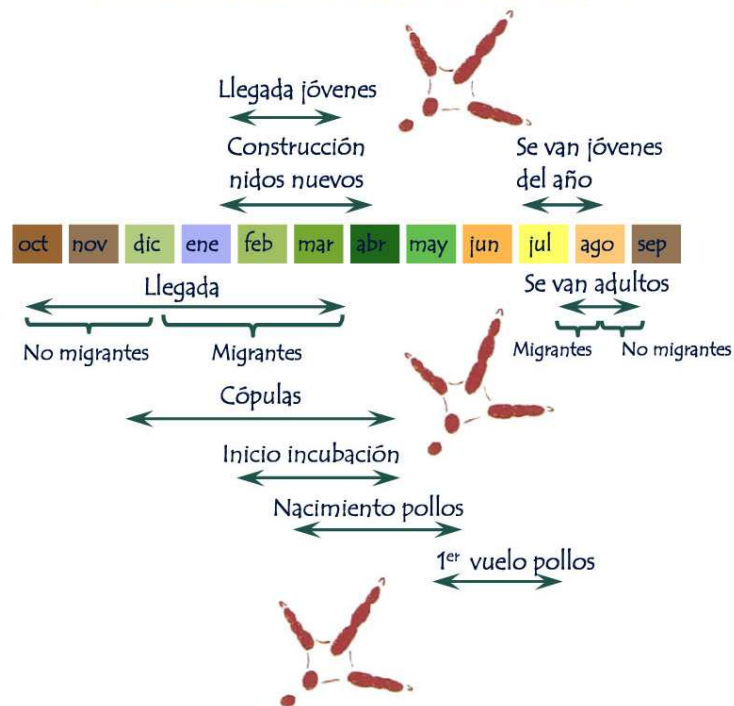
Llegada jóvenes

Construcción nidos nuevos

Se van jóvenes del año

| oct | nov | dic | ene | feb | mar | abr | may | jun | jul | ago | sep |
|---|---|---|---|---|---|---|---|---|---|---|---|

Llegada

No migrantes

Migrantes

Se van adultos

Migrantes

No migrantes

Cópulas

Inicio incubación

Nacimiento pollos

1$^{er}$ vuelo pollos